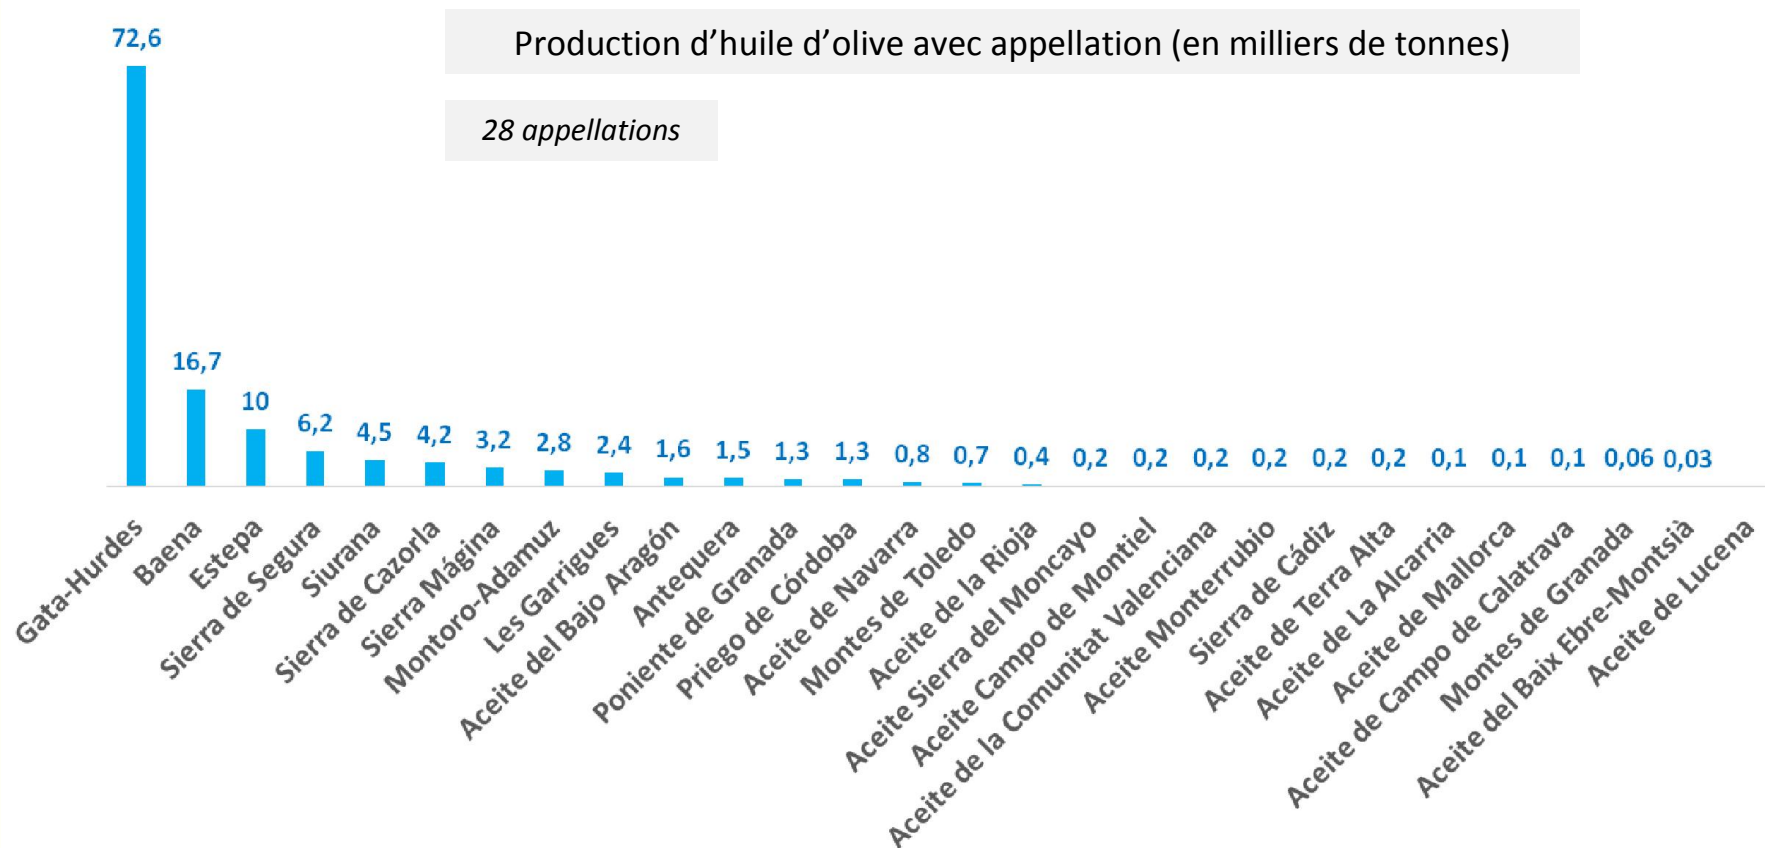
Production d'huile d'olive avec appellation (en milliers de tonnes)

28 appellations

| Appellation | Production |
|---|---|
| Gata-Hurdes | 72,6 |
| Baena | 16,7 |
| Estepa | 10 |
| Sierra de Segura | 6,2 |
| Siurana | 4,5 |
| Sierra de Cazorla | 4,2 |
| Sierra Mágina | 3,2 |
| Montoro-Adamuz | 2,8 |
| Les Garrigues | 2,4 |
| Aceite del Bajo Aragón | 1,6 |
| Antequera | 1,5 |
| Poniente de Granada | 1,3 |
| Priego de Córdoba | 1,3 |
| Aceite de Navarra | 0,8 |
| Montes de Toledo | 0,7 |
| Aceite de la Rioja | 0,4 |
| Aceite Sierra del Moncayo | 0,2 |
| Aceite Campo de Montiel | 0,2 |
| Aceite de la Comunitat Valenciana | 0,2 |
| Aceite Monterrubio | 0,2 |
| Sierra de Cádiz | 0,2 |
| Aceite de Terra Alta | 0,2 |
| Aceite de La Alcarria | 0,1 |
| Aceite de Mallorca | 0,1 |
| Aceite de Campo de Calatrava | 0,1 |
| Montes de Granada | 0,06 |
| Aceite del Baix Ebre-Montsià | 0,03 |
| Aceite de Lucena | |